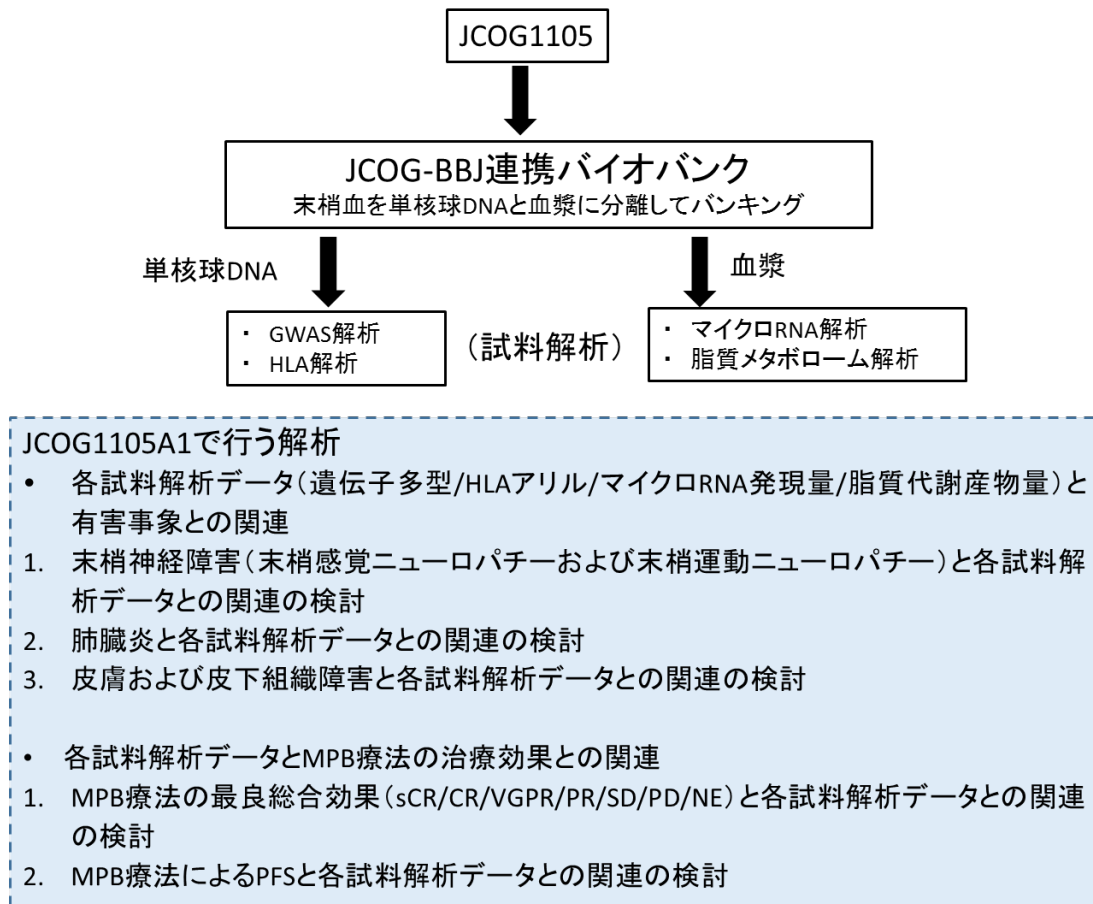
JCOG1105

JCOG-BBJ連携バイオバンク
末梢血を単核球DNAと血漿に分離してバンキング

単核球DNA

血漿

・ GWAS解析
・ HLA解析

（試料解析）

・ マイクロRNA解析
・ 脂質メタボローム解析

JCOG1105A1で行う解析
• 各試料解析データ（遺伝子多型/HLAアリル/マイクロRNA発現量/脂質代謝産物量）と有害事象との関連
1. 末梢神経障害（末梢感覚ニューロパチーおよび末梢運動ニューロパチー）と各試料解析データとの関連の検討
2. 肺臓炎と各試料解析データとの関連の検討
3. 皮膚および皮下組織障害と各試料解析データとの関連の検討

• 各試料解析データとMPB療法の治療効果との関連
1. MPB療法の最良総合効果（sCR/CR/VGPR/PR/SD/PD/NE）と各試料解析データとの関連の検討
2. MPB療法によるPFSと各試料解析データとの関連の検討